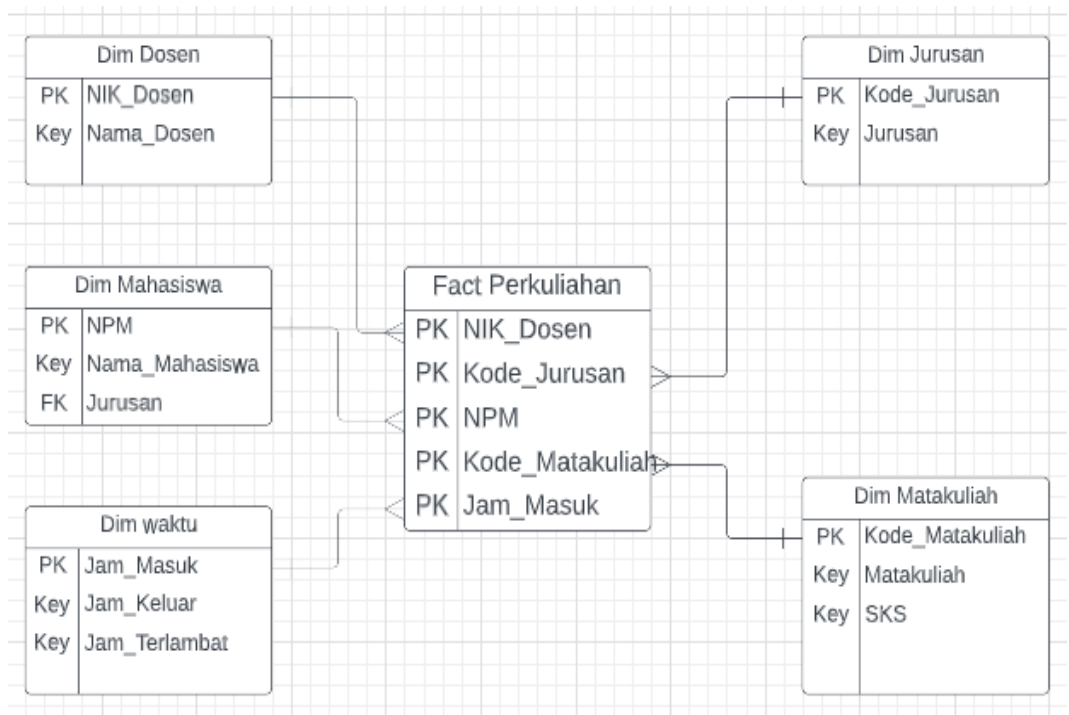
Dim Dosen

| | |
|---|---|
| PK | NIK_Dosen |
| Key | Nama_Dosen |

Dim Jurusan

| | |
|---|---|
| PK | Kode_Jurusan |
| Key | Jurusan |

Dim Mahasiswa

| | |
|---|---|
| PK | NPM |
| Key | Nama_Mahasiswa |
| FK | Jurusan |

Fact Perkuliahan

| | |
|---|---|
| PK | NIK_Dosen |
| PK | Kode_Jurusan |
| PK | NPM |
| PK | Kode_Matakuliah |
| PK | Jam_Masuk |

Dim waktu

| | |
|---|---|
| PK | Jam_Masuk |
| Key | Jam_Keluar |
| Key | Jam_Terlambat |

Dim Matakuliah

| | |
|---|---|
| PK | Kode_Matakuliah |
| Key | Matakuliah |
| Key | SKS |